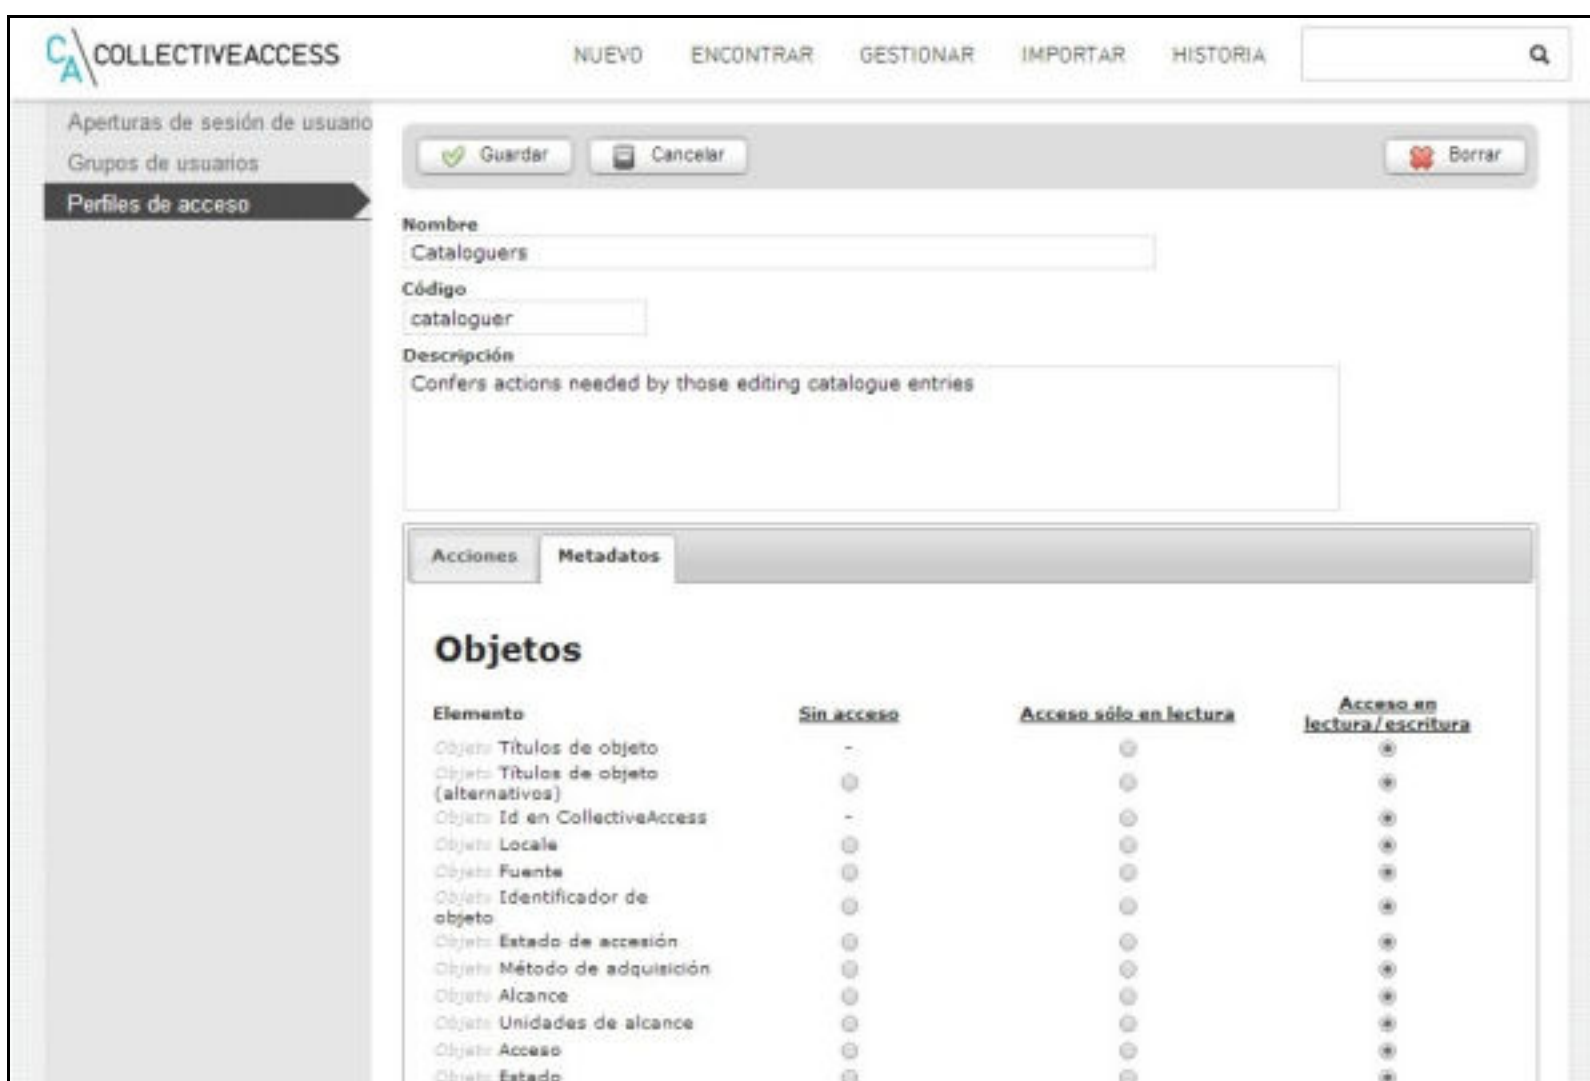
CA COLLECTIVEACCESS

NUEVO ENCONTRAR GESTIONAR IMPORTAR HISTORIA

Aperturas de sesión de usuario
Grupos de usuarios
Perfiles de acceso

Guardar Cancelar Borrar

Nombre
Cataloguers
Código
cataloguer
Descripción
Confers actions needed by those editing catalogue entries

Acciones Metadatos

Objetos

| Elemento | Sin acceso | Acceso sólo en lectura | Acceso en lectura/escritura |
|---|---|---|---|
| Objeto Títulos de objeto | - | | |
| Objeto Títulos de objeto (alternativos) | | | |
| Objeto Id en CollectiveAccess | - | | |
| Objeto Locale | | | |
| Objeto Fuente | | | |
| Objeto Identificador de objeto | | | |
| Objeto Estado de accesión | | | |
| Objeto Método de adquisición | | | |
| Objeto Alcance | | | |
| Objeto Unidades de alcance | | | |
| Objeto Acceso | | | |
| Objeto Estado | | | |